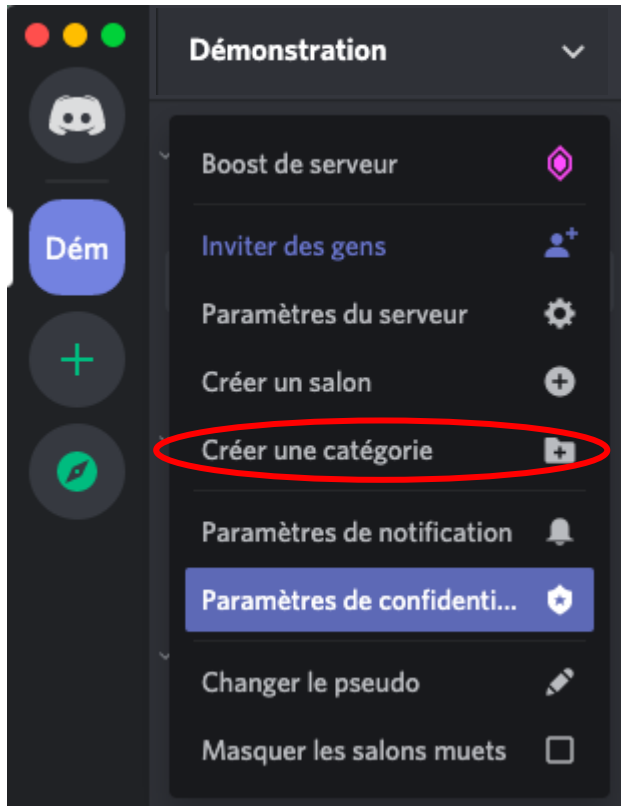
Démonstration

Dém

Boost de serveur

Inviter des gens

Paramètres du serveur

Créer un salon

Créer une catégorie

Paramètres de notification

Paramètres de confidenti...

Changer le pseudo

Masquer les salons muets